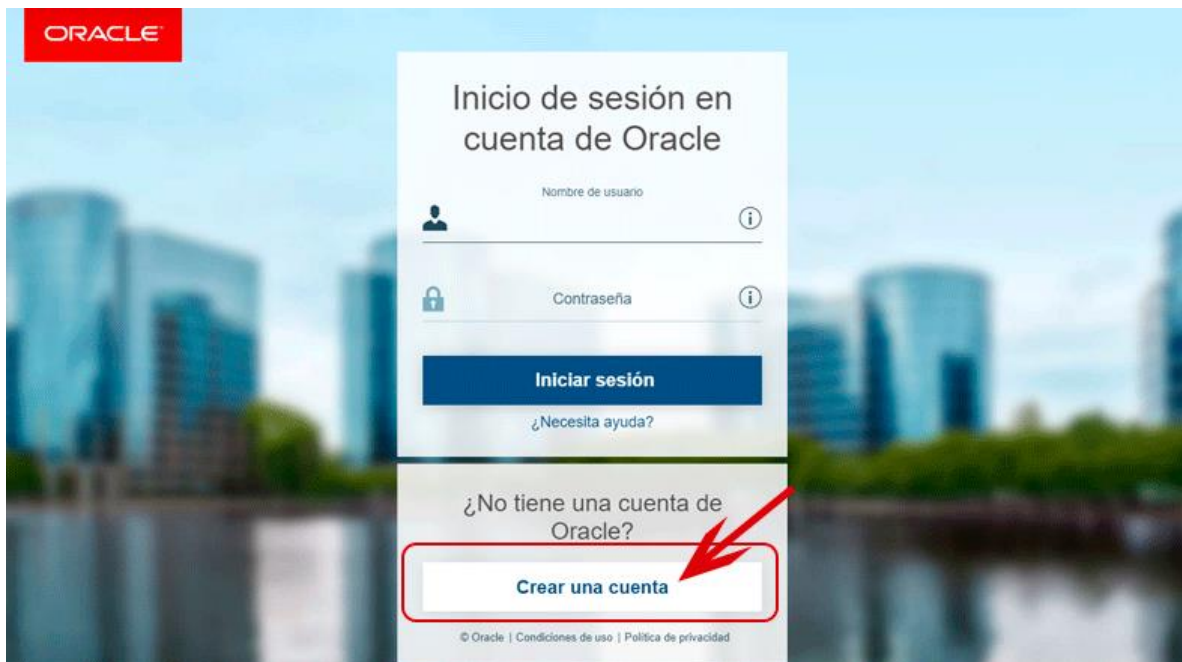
ORACLE

Inicio de sesión en cuenta de Oracle

Nombre de usuario

Contraseña

Iniciar sesión

¿Necesita ayuda?

¿No tiene una cuenta de Oracle?

Crear una cuenta

© Oracle | Condiciones de uso | Política de privacidad